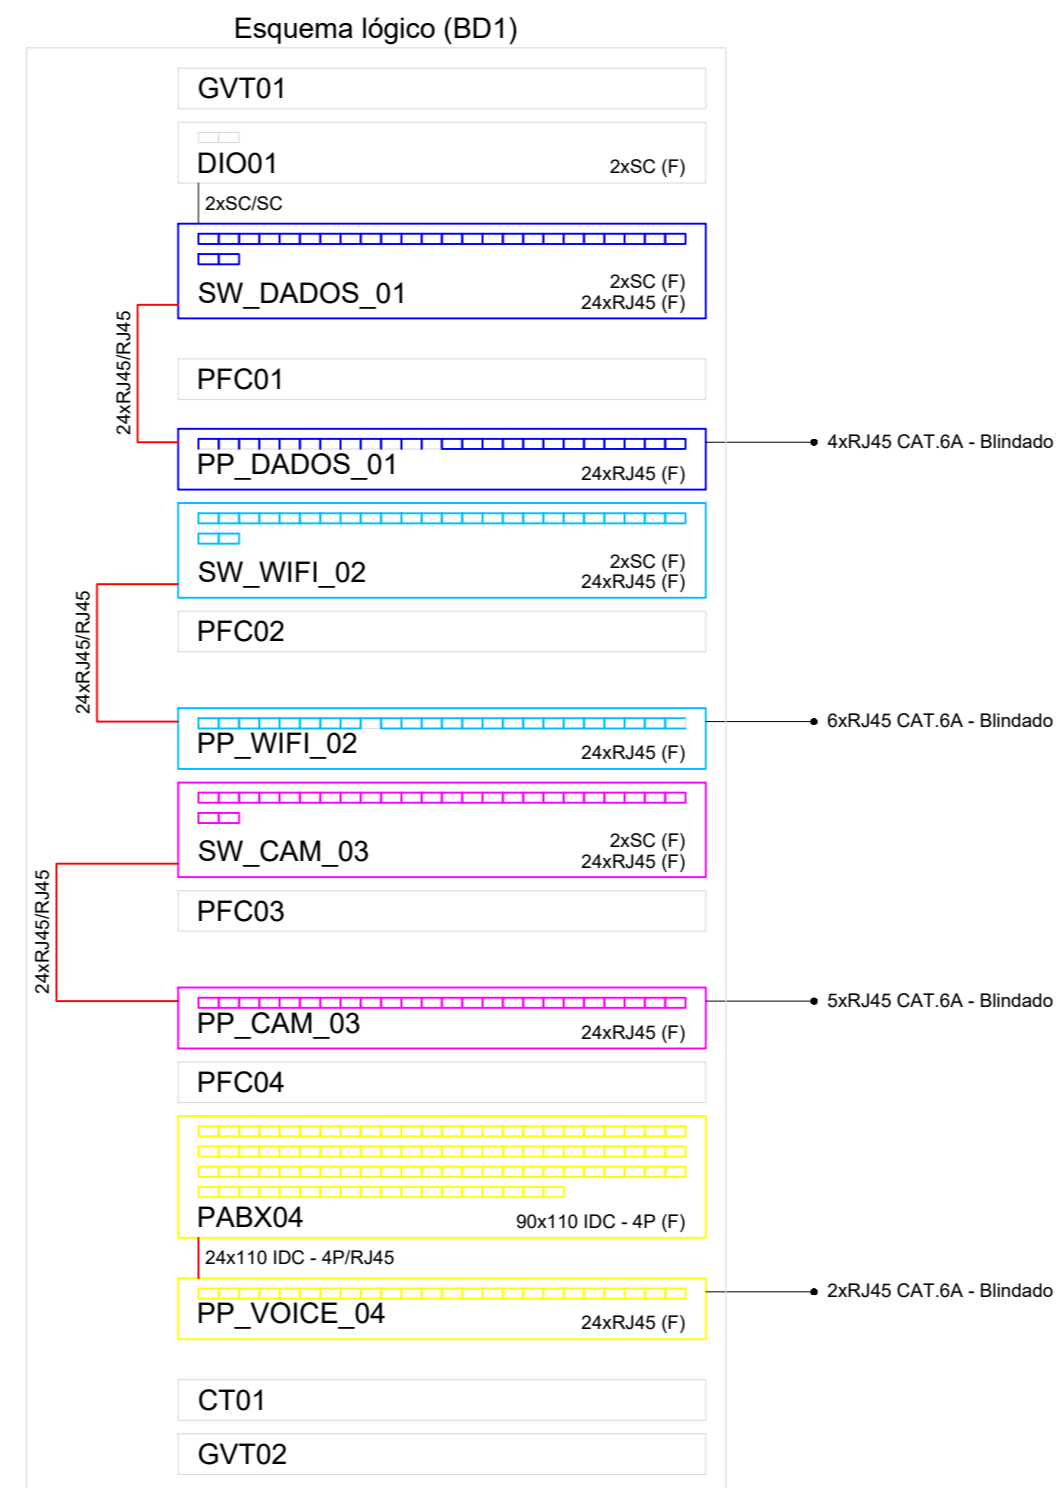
Esquema lógico (BD1)

GVT01

DIO01
2xSC (F)

2xSC/SC

SW_DADOS_01
2xSC (F)
24xRJ45 (F)

24xRJ45/RJ45

PFC01

PP_DADOS_01
24xRJ45 (F)

4xRJ45 CAT.6A - Blindado

SW_WIFI_02
2xSC (F)
24xRJ45 (F)

24xRJ45/RJ45

PFC02

PP_WIFI_02
24xRJ45 (F)

6xRJ45 CAT.6A - Blindado

SW_CAM_03
2xSC (F)
24xRJ45 (F)

24xRJ45/RJ45

PFC03

PP_CAM_03
24xRJ45 (F)

5xRJ45 CAT.6A - Blindado

PFC04

PABX04
90x110 IDC - 4P (F)

24x110 IDC - 4P/RJ45

PP_VOICE_04
24xRJ45 (F)

2xRJ45 CAT.6A - Blindado

CT01

GVT02